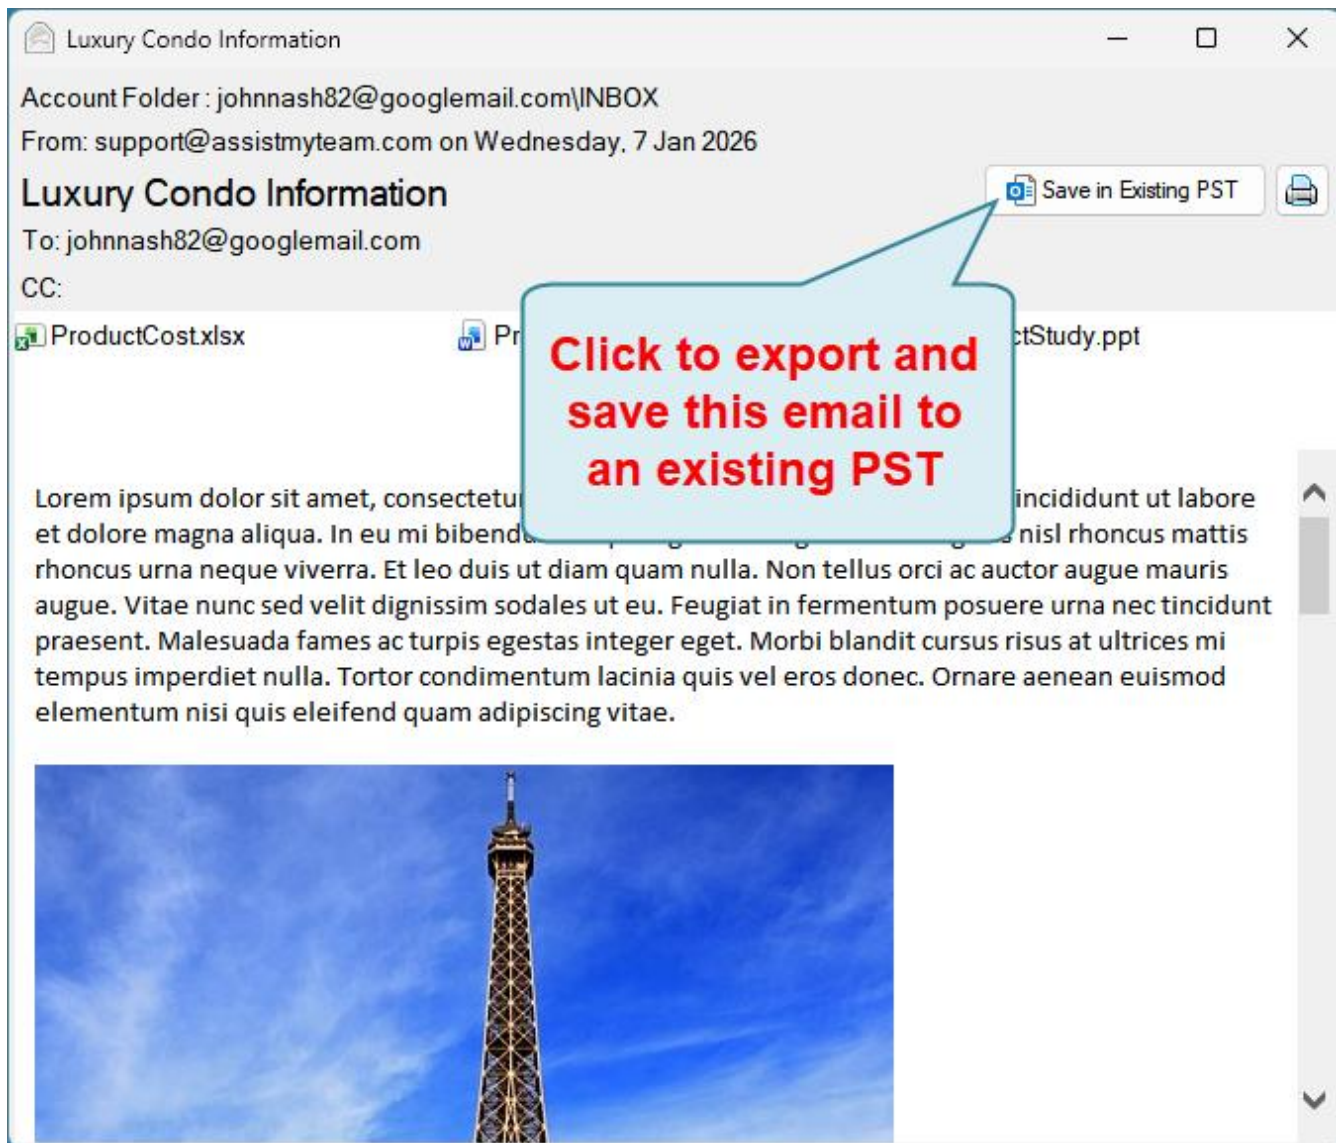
Luxury Condo Information

Account Folder : johnnash82@googlemail.com\INBOX

From: support@assistmyteam.com on Wednesday, 7 Jan 2026

Luxury Condo Information

Save in Existing PST

To: johnnash82@googlemail.com

CC:

ProductCost.xlsx

Pr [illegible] ctStudy.ppt

Click to export and save this email to an existing PST

Lorem ipsum dolor sit amet, consectetu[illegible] incididunt ut labore et dolore magna aliqua. In eu mi bibend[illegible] nisl rhoncus mattis rhoncus urna neque viverra. Et leo duis ut diam quam nulla. Non tellus orci ac auctor augue mauris augue. Vitae nunc sed velit dignissim sodales ut eu. Feugiat in fermentum posuere urna nec tincidunt praesent. Malesuada fames ac turpis egestas integer eget. Morbi blandit cursus risus at ultrices mi tempus imperdiet nulla. Tortor condimentum lacinia quis vel eros donec. Ornare aenean euismod elementum nisi quis eleifend quam adipiscing vitae.